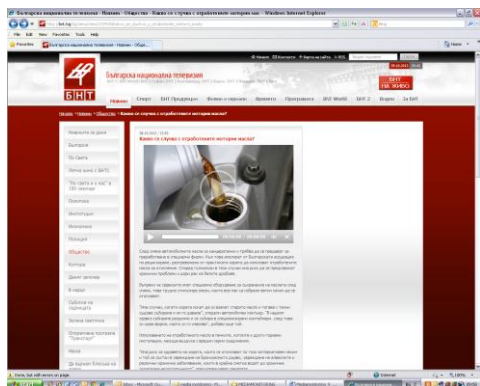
Българска национална телевизия - Новини - Общество - Какво се случва с отработените моторни масла? - Windows Internet Explorer

File Edit View Favorites Tools Help

Favorites | Българска национална телевизия - Новини - Общ...

Българска национална телевизия

БНТ

БНТ НА ЖИВО

Новини | Спорт | БНТ Предпазен | Филми и сериали | Времето | Програмата | БНТ World | БНТ 2 | Водещ | За БНТ

Начало > Новини > Общество > Какво се случва с отработените моторни масла?

Новините за деня
България
По Света
Бизнес
Политика
Икономика
Общество
Култура
Спорт
Времето

Какво се случва с отработените моторни масла?

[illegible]